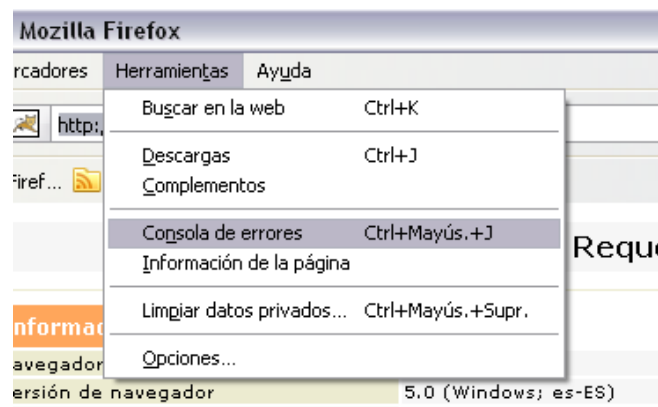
Mozilla Firefox

rcadores Herramientas Ayuda

http:

Firef...

Buscar en la web Ctrl+K

Descargas Ctrl+J
Complementos

Consola de errores Ctrl+Mayús.+J
Información de la página

Limpiar datos privados... Ctrl+Mayús.+Supr.

Opciones...

Requ

nformac

avegador

ersión de navegador 5.0 (Windows; es-ES)